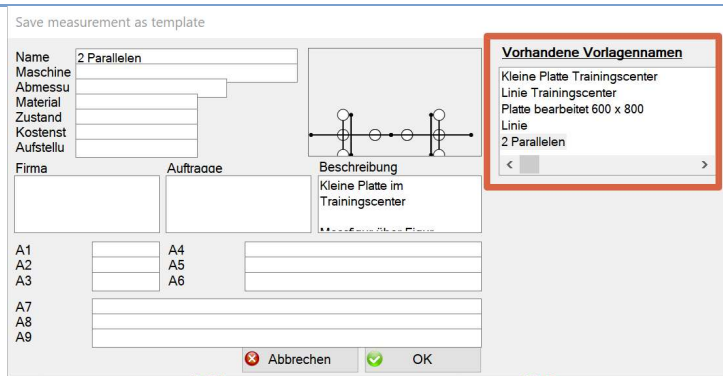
Save measurement as template

Name 2 Parallelen
Maschine
Abmessu
Material
Zustand
Kostenst
Aufstellu

Vorhandene Vorlagennamen
Kleine Platte Trainingscenter
Linie Trainingscenter
Platte bearbeitet 600 x 800
Linie
2 Parallelen

Firma
Auftragge
Beschreibung
Kleine Platte im Trainingscenter

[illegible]

A1
A2
A3
A4
A5
A6
A7
A8
A9

Abbrechen
OK